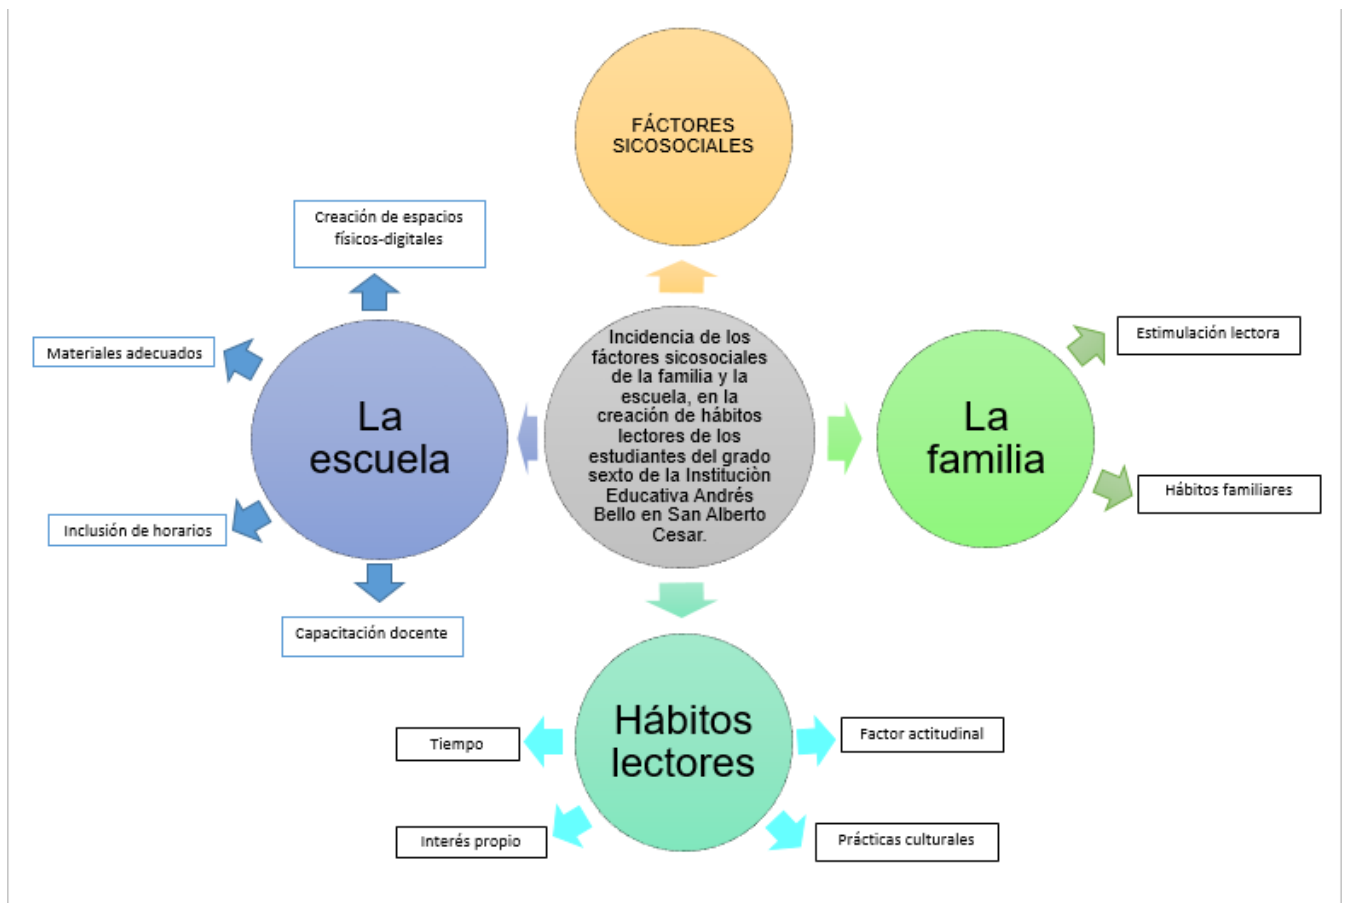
FÁCTORES SICOSOCIALES

Creación de espacios físicos-digitales

Materiales adecuados

La escuela

Inclusión de horarios

Capacitación docente

Incidencia de los fáctores sicosociales de la familia y la escuela, en la creación de hábitos lectores de los estudiantes del grado sexto de la Instituciòn Educativa Andrés Bello en San Alberto Cesar.

Estimulación lectora

La familia

Hábitos familiares

Hábitos lectores

Tiempo

Factor actitudinal

Interés propio

Prácticas culturales